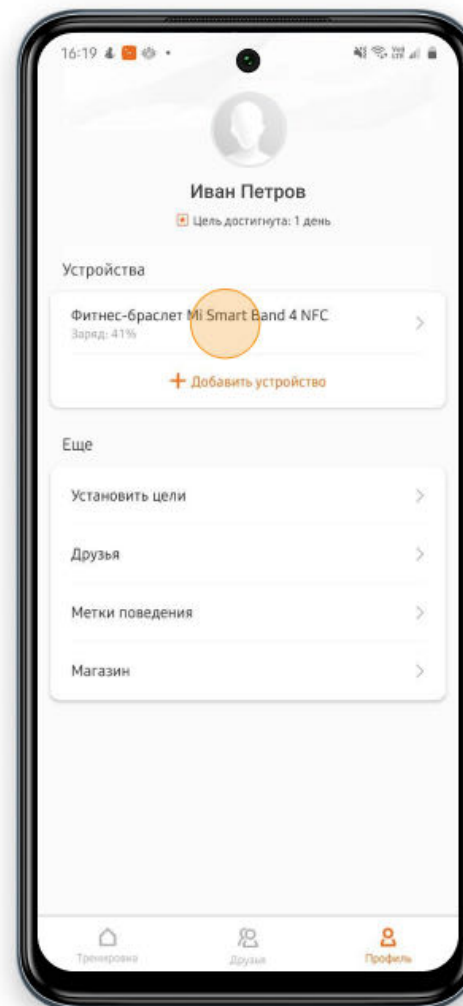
16:19

Иван Петров

Цель достигнута: 1 день

Устройства

Фитнес-браслет Mi Smart Band 4 NFC
Заряд: 41%

+ Добавить устройство

Еще

Установить цели

Друзья

Метки поведения

Магазин

Тренировка Друзья Профиль